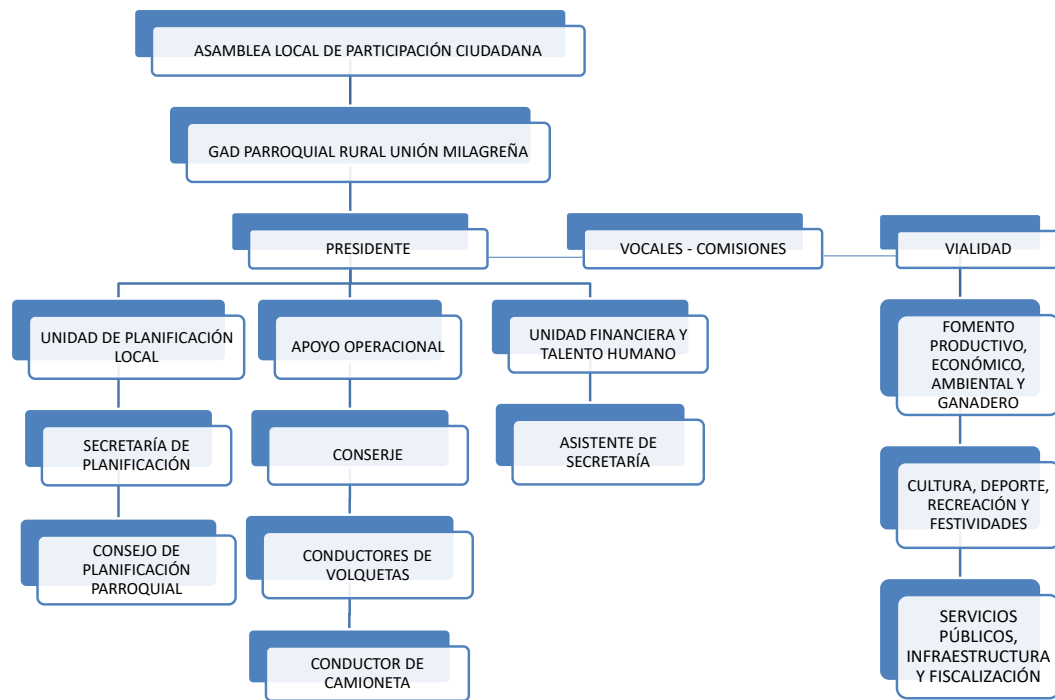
ASAMBLEA LOCAL DE PARTICIPACIÓN CIUDADANA

GAD PARROQUIAL RURAL UNIÓN MILAGREÑA

PRESIDENTE

VOCALES - COMISIONES

VIALIDAD

UNIDAD DE PLANIFICACIÓN LOCAL

SECRETARÍA DE PLANIFICACIÓN

CONSEJO DE PLANIFICACIÓN PARROQUIAL

APOYO OPERACIONAL

CONSERJE

CONDUCTORES DE VOLQUETAS

CONDUCTOR DE CAMIONETA

UNIDAD FINANCIERA Y TALENTO HUMANO

ASISTENTE DE SECRETARÍA

FOMENTO PRODUCTIVO, ECONÓMICO, AMBIENTAL Y GANADERO

CULTURA, DEPORTE, RECREACIÓN Y FESTIVIDADES

SERVICIOS PÚBLICOS, INFRAESTRUCTURA Y FISCALIZACIÓN